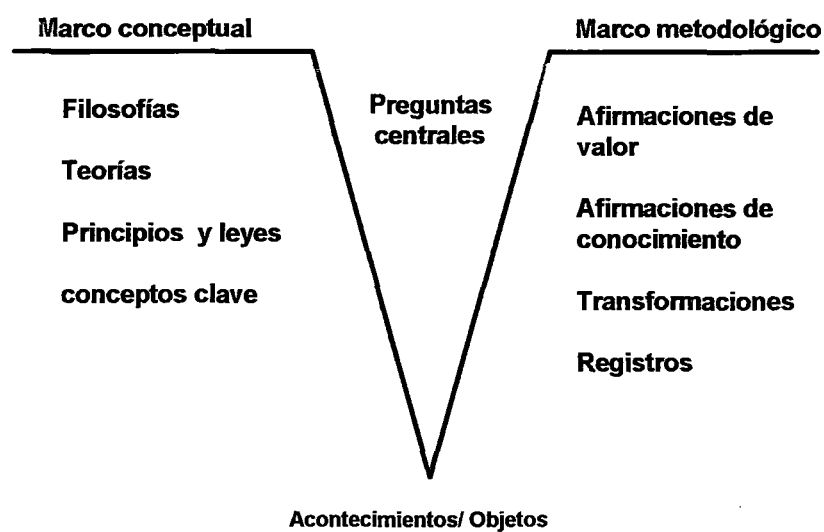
Marco conceptual

Marco metodológico

Filosofías

Teorías

Principios y leyes

conceptos clave

Preguntas centrales

Afirmaciones de valor

Afirmaciones de conocimiento

Transformaciones

Registros

Acontecimientos/ Objetos